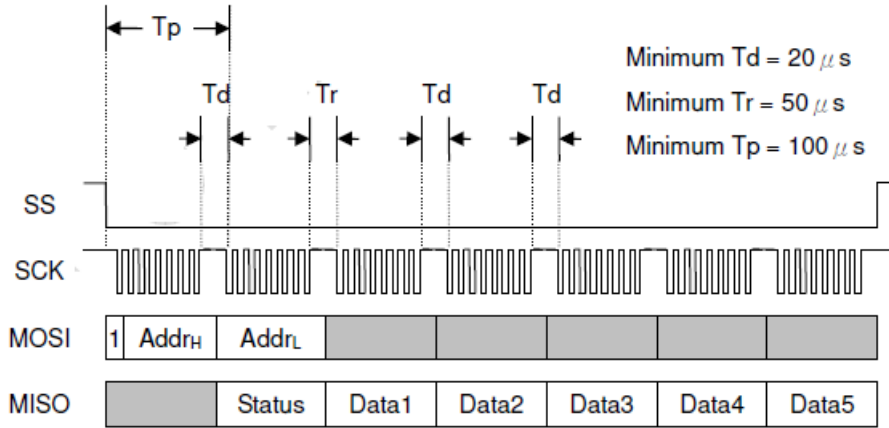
Tp

Td

Tr

Td

Td

Minimum Td = 20 $\mu$ s

Minimum Tr = 50 $\mu$ s

Minimum Tp = 100 $\mu$ s

SS

SCK

MOSI

| 1 | $Addr_H$ | $Addr_L$ | | | | | |
|---|---|---|---|---|---|---|---|

MISO

| | Status | Data1 | Data2 | Data3 | Data4 | Data5 |
|---|---|---|---|---|---|---|